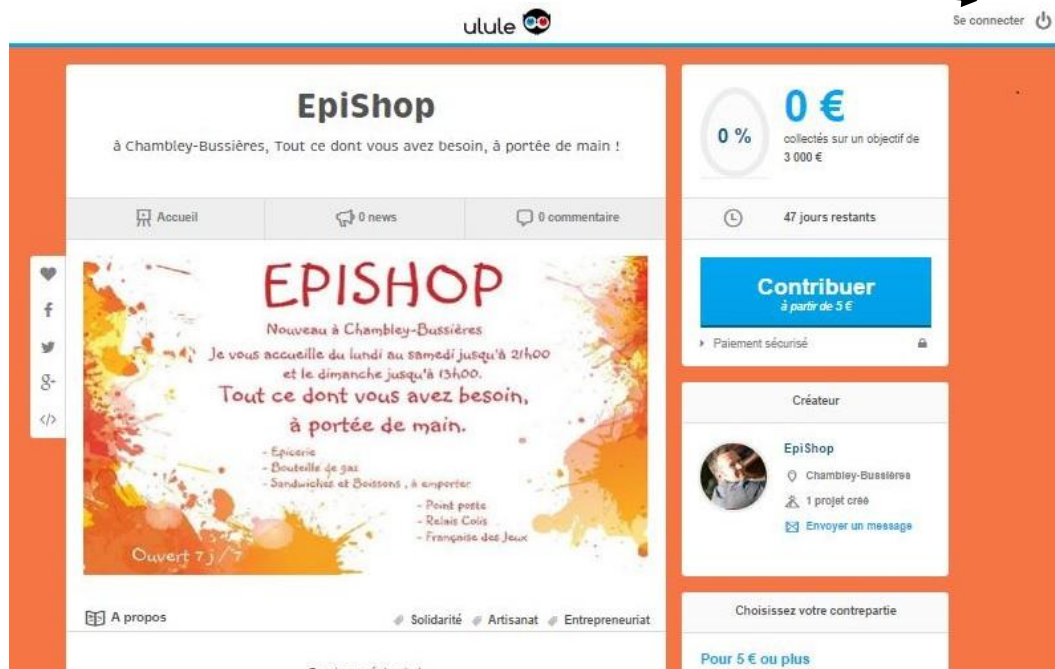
ulule

Se connecter

EpiShop

à Chambley-Bussières, Tout ce dont vous avez besoin, à portée de main !

Accueil
0 news
0 commentaire

EPISHOP
Nouveau à Chambley-Bussières
Je vous accueille du lundi au samedi jusqu'à 21h00 et le dimanche jusqu'à 13h00.
Tout ce dont vous avez besoin, à portée de main.
- Epicerie
- Bouteille de gaz
- Sandwiches et Boissons, à emporter
- Point poste
- Relais Colis
- Française des Jeux
Ouvert 7j/7

A propos
Solidarité
Artisanat
Entrepreneuriat

0 %
0 €
collectés sur un objectif de 3 000 €

47 jours restants

Contribuer
à partir de 5 €

Paiement sécurisé

Créateur

EpiShop
Chambley-Bussieres
1 projet créé
Envoyer un message

Choisissez votre contrepartie

Pour 5 € ou plus